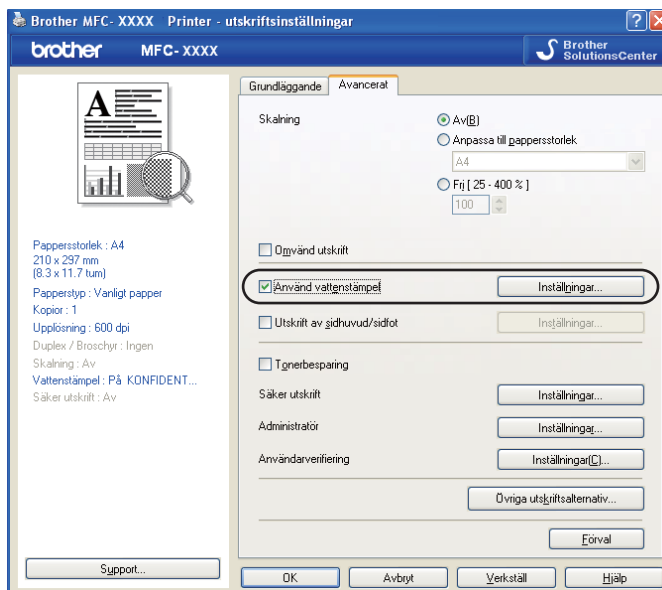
Brother MFC- XXXX Printer - utskriftsinställningar

brother MFC- XXXX

Brother SolutionsCenter

Grundläggande Avancerat

Skalning

Av(B)

Anpassa till pappersstorlek

A4

Fri [ 25 - 400 % ]

100

Pappersstorlek : A4
210 x 297 mm
(8.3 x 11.7 tum)
Papperstyp : Vanligt papper
Kopior : 1
Upplösning : 600 dpi
Duplex / Broschyr : Ingen
Skalning : Av
Vattenstämpel : På KONFIDENT...
Säker utskrift : Av

Omvänd utskrift

Använd vattenstämpel

Inställningar...

Utskrift av sidhuvud/sidfot

Inställningar...

Tonerbesparing

Säker utskrift

Inställningar...

Administratör

Inställningar...

Användarverifiering

Inställningar(C)...

Övriga utskriftsalternativ...

Förval

Support...

OK

Avbryt

Verkställ

Hjälp